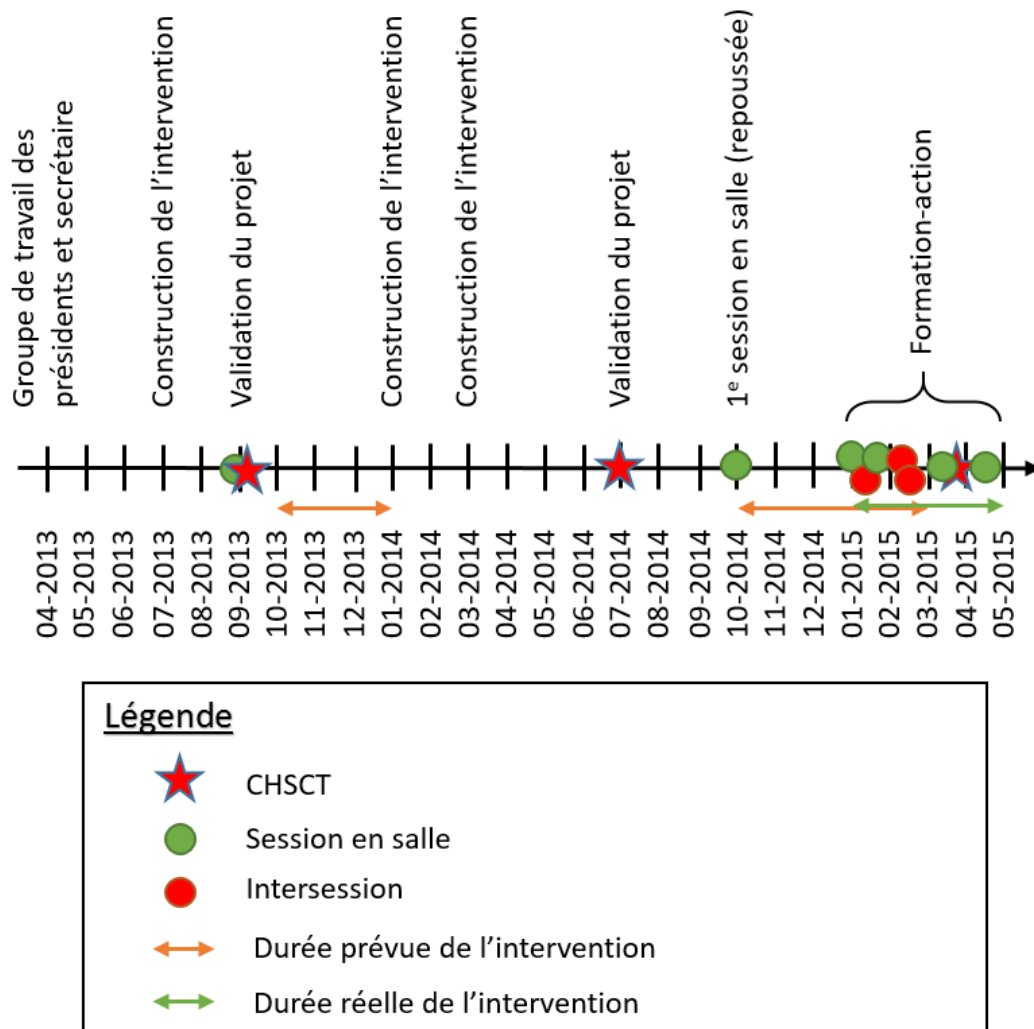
Groupe de travail des présidents et secrétaire
Construction de l'intervention
Validation du projet
Construction de l'intervention
Construction de l'intervention
Validation du projet
1$^{e}$ session en salle (repoussée)
Formation-action

04-2013
05-2013
06-2013
07-2013
08-2013
09-2013
10-2013
11-2013
12-2013
01-2014
02-2014
03-2014
04-2014
05-2014
06-2014
07-2014
08-2014
09-2014
10-2014
11-2014
12-2014
01-2015
02-2015
03-2015
04-2015
05-2015

Légende
CHSCT
Session en salle
Intersession
Durée prévue de l'intervention
Durée réelle de l'intervention